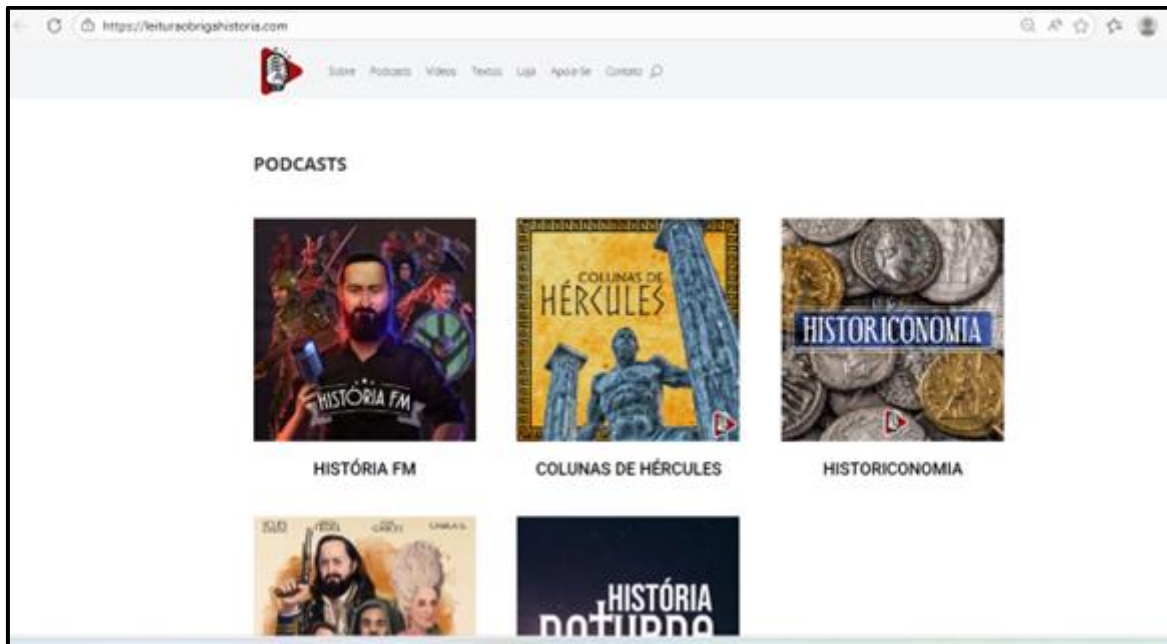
https://leituraobrigahistoria.com

Sobre Podcasts Vídeos Textos Loja Apoie-Se Contato

PODCASTS

HISTÓRIA FM

COLUNAS DE HÉRCULES

HISTORICONOMIA

HISTÓRIA FM

COLUNAS DE HÉRCULES

HISTORICONOMIA

HISTÓRIA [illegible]